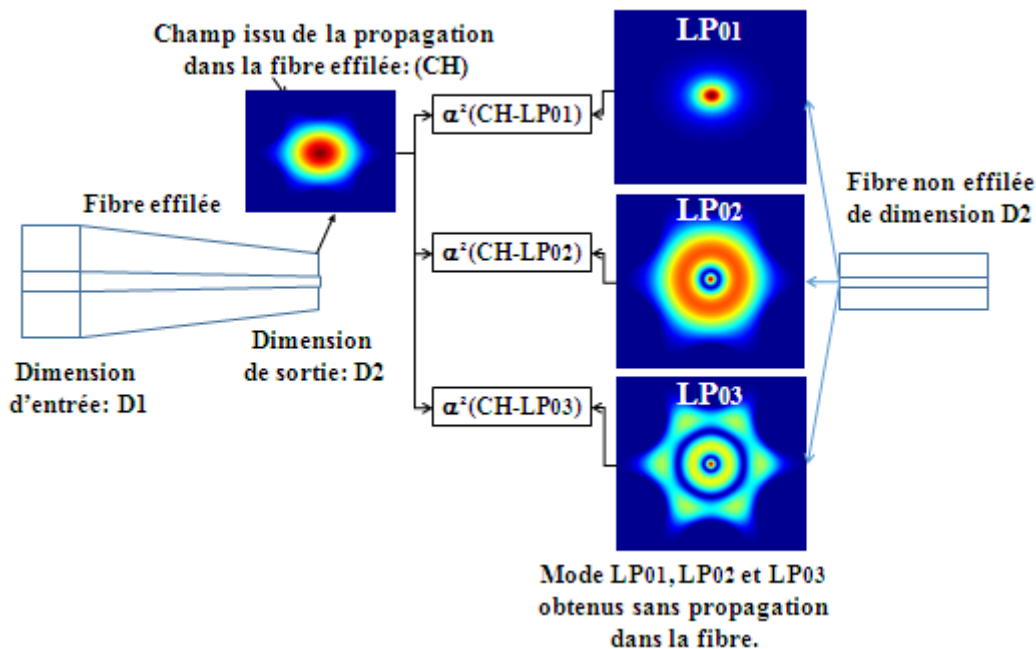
Champ issu de la propagation dans la fibre effilée: (CH)

LP01

$\alpha^2$(CH-LP01)

Fibre effilée

Fibre non effilée de dimension D2

LP02

$\alpha^2$(CH-LP02)

Dimension de sortie: D2

Dimension d'entrée: D1

LP03

$\alpha^2$(CH-LP03)

Mode LP01, LP02 et LP03 obtenus sans propagation dans la fibre.